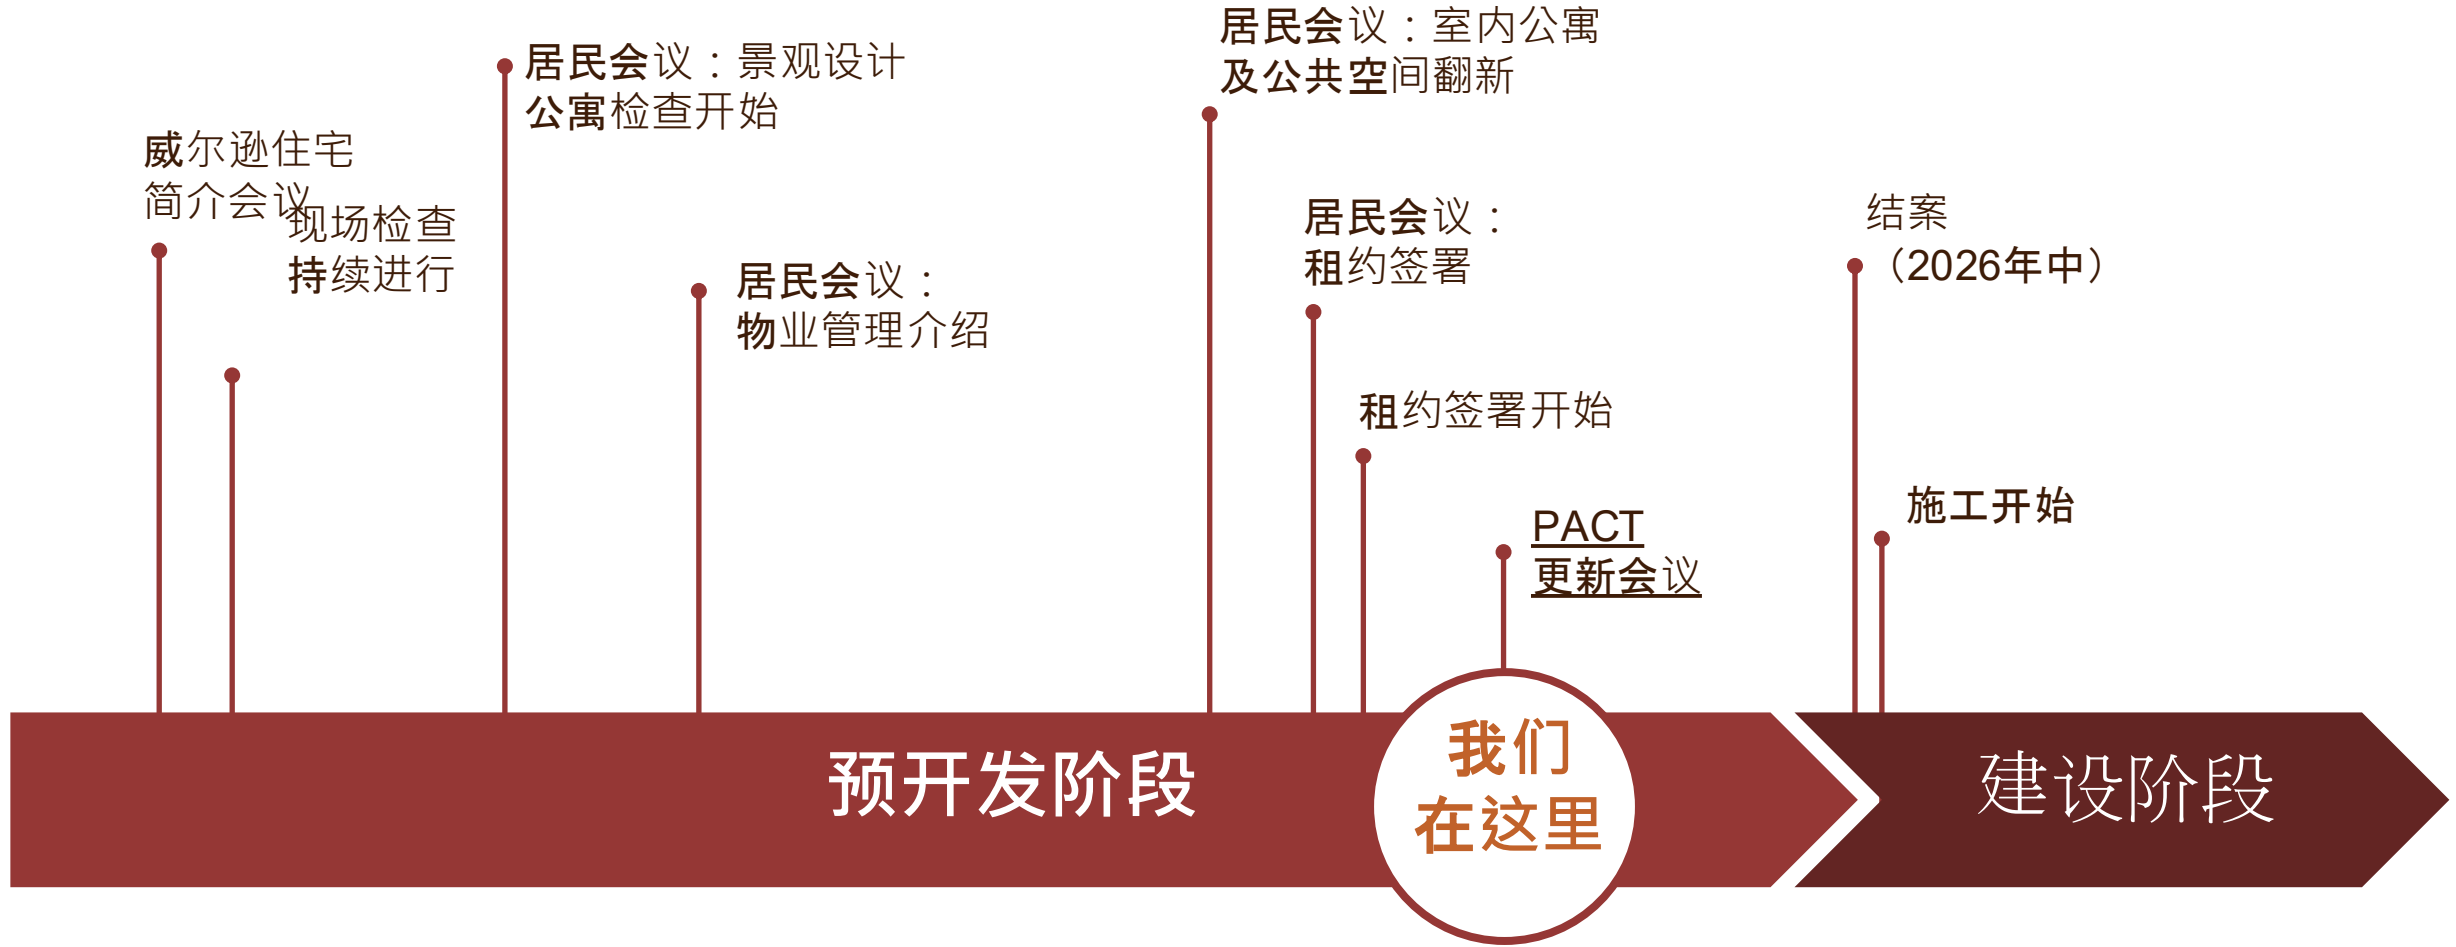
威尔逊住宅简介会议

现场检查持续进行

居民会议：景观设计公寓检查开始

居民会议：物业管理介绍

居民会议：室内公寓及公共空间翻新

居民会议：租约签署

租约签署开始

PACT 更新会议

结案（2026年中）

施工开始

预开发阶段

我们在这里

建设阶段